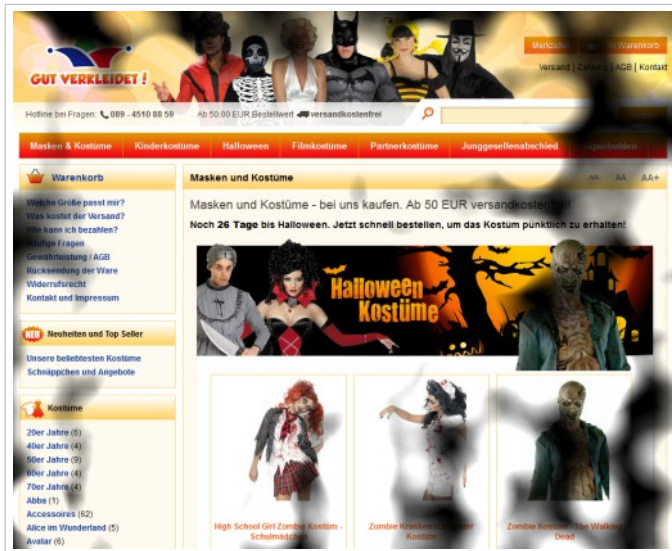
GUT VERKLEIDET !

Merkzettel | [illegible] Warenkorb

Versand | Zahlung | AGB | Kontakt

Hotline bei Fragen: 089 - 4510 88 59 Ab 50.00 EUR Bestellwert versandkostenfrei

Masken & Kostüme | Kinderkostüme | Halloween | Filmkostüme | Partnerkostüme | Junggesellenabschied | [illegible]

Warenkorb

Welche Größe passt mir?
Was kostet der Versand?
Wie kann ich bezahlen?
Häufige Fragen
Gewährleistung / AGB
Rücksendung der Ware
Widerrufsrecht
Kontakt und Impressum

NEU Neuheiten und Top Seller

Unsere beliebtesten Kostüme
Schnäppchen und Angebote

Kostüme

20er Jahre (5)
40er Jahre (4)
50er Jahre (9)
60er Jahre (4)
70er Jahre (4)
Abba (1)
Accessoires (62)
Alice im Wunderland (5)
Avatar (6)

Masken und Kostüme

AA AA AA+

Masken und Kostüme - bei uns kaufen. Ab 50 EUR versandkosten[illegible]

Noch 26 Tage bis Halloween. Jetzt schnell bestellen, um das Kostüm pünktlich zu erhalten!

Halloween Kostüme

High School Girl Zombie Kostüm - Schulmädchen

Zombie Kranken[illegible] Kostüm

Zombie Kostüm - The Walking Dead